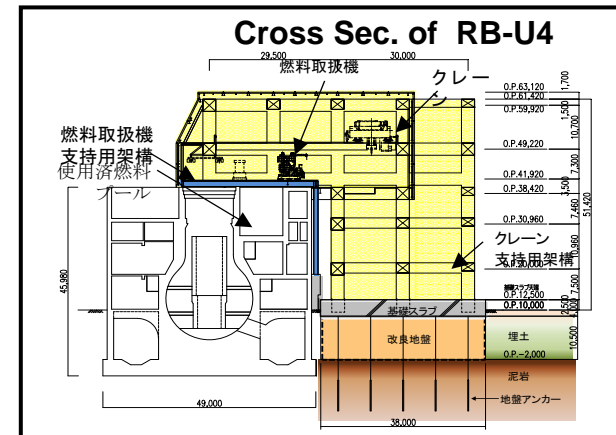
Cross Sec. of RB-U4

29,500
30,000
燃料取扱機
クレーン
O.P.63,120
O.P.61,420
O.P.59,920
1,700
1,500
10,700
O.P.49,220
7,300
O.P.41,920
3,500
O.P.38,420
7,460
51,420
O.P.30,960
燃料取扱機支持用架構
使用済燃料プール
クレーン支持用架構
10,960
O.P.20,000
7,500
基礎スラブ天端 O.P.12,500
2,500
O.P.10,000
45,880
基礎スラブ
改良地盤
10,500
埋土
O.P.−2,000
泥岩
49,000
地盤アンカー
38,000